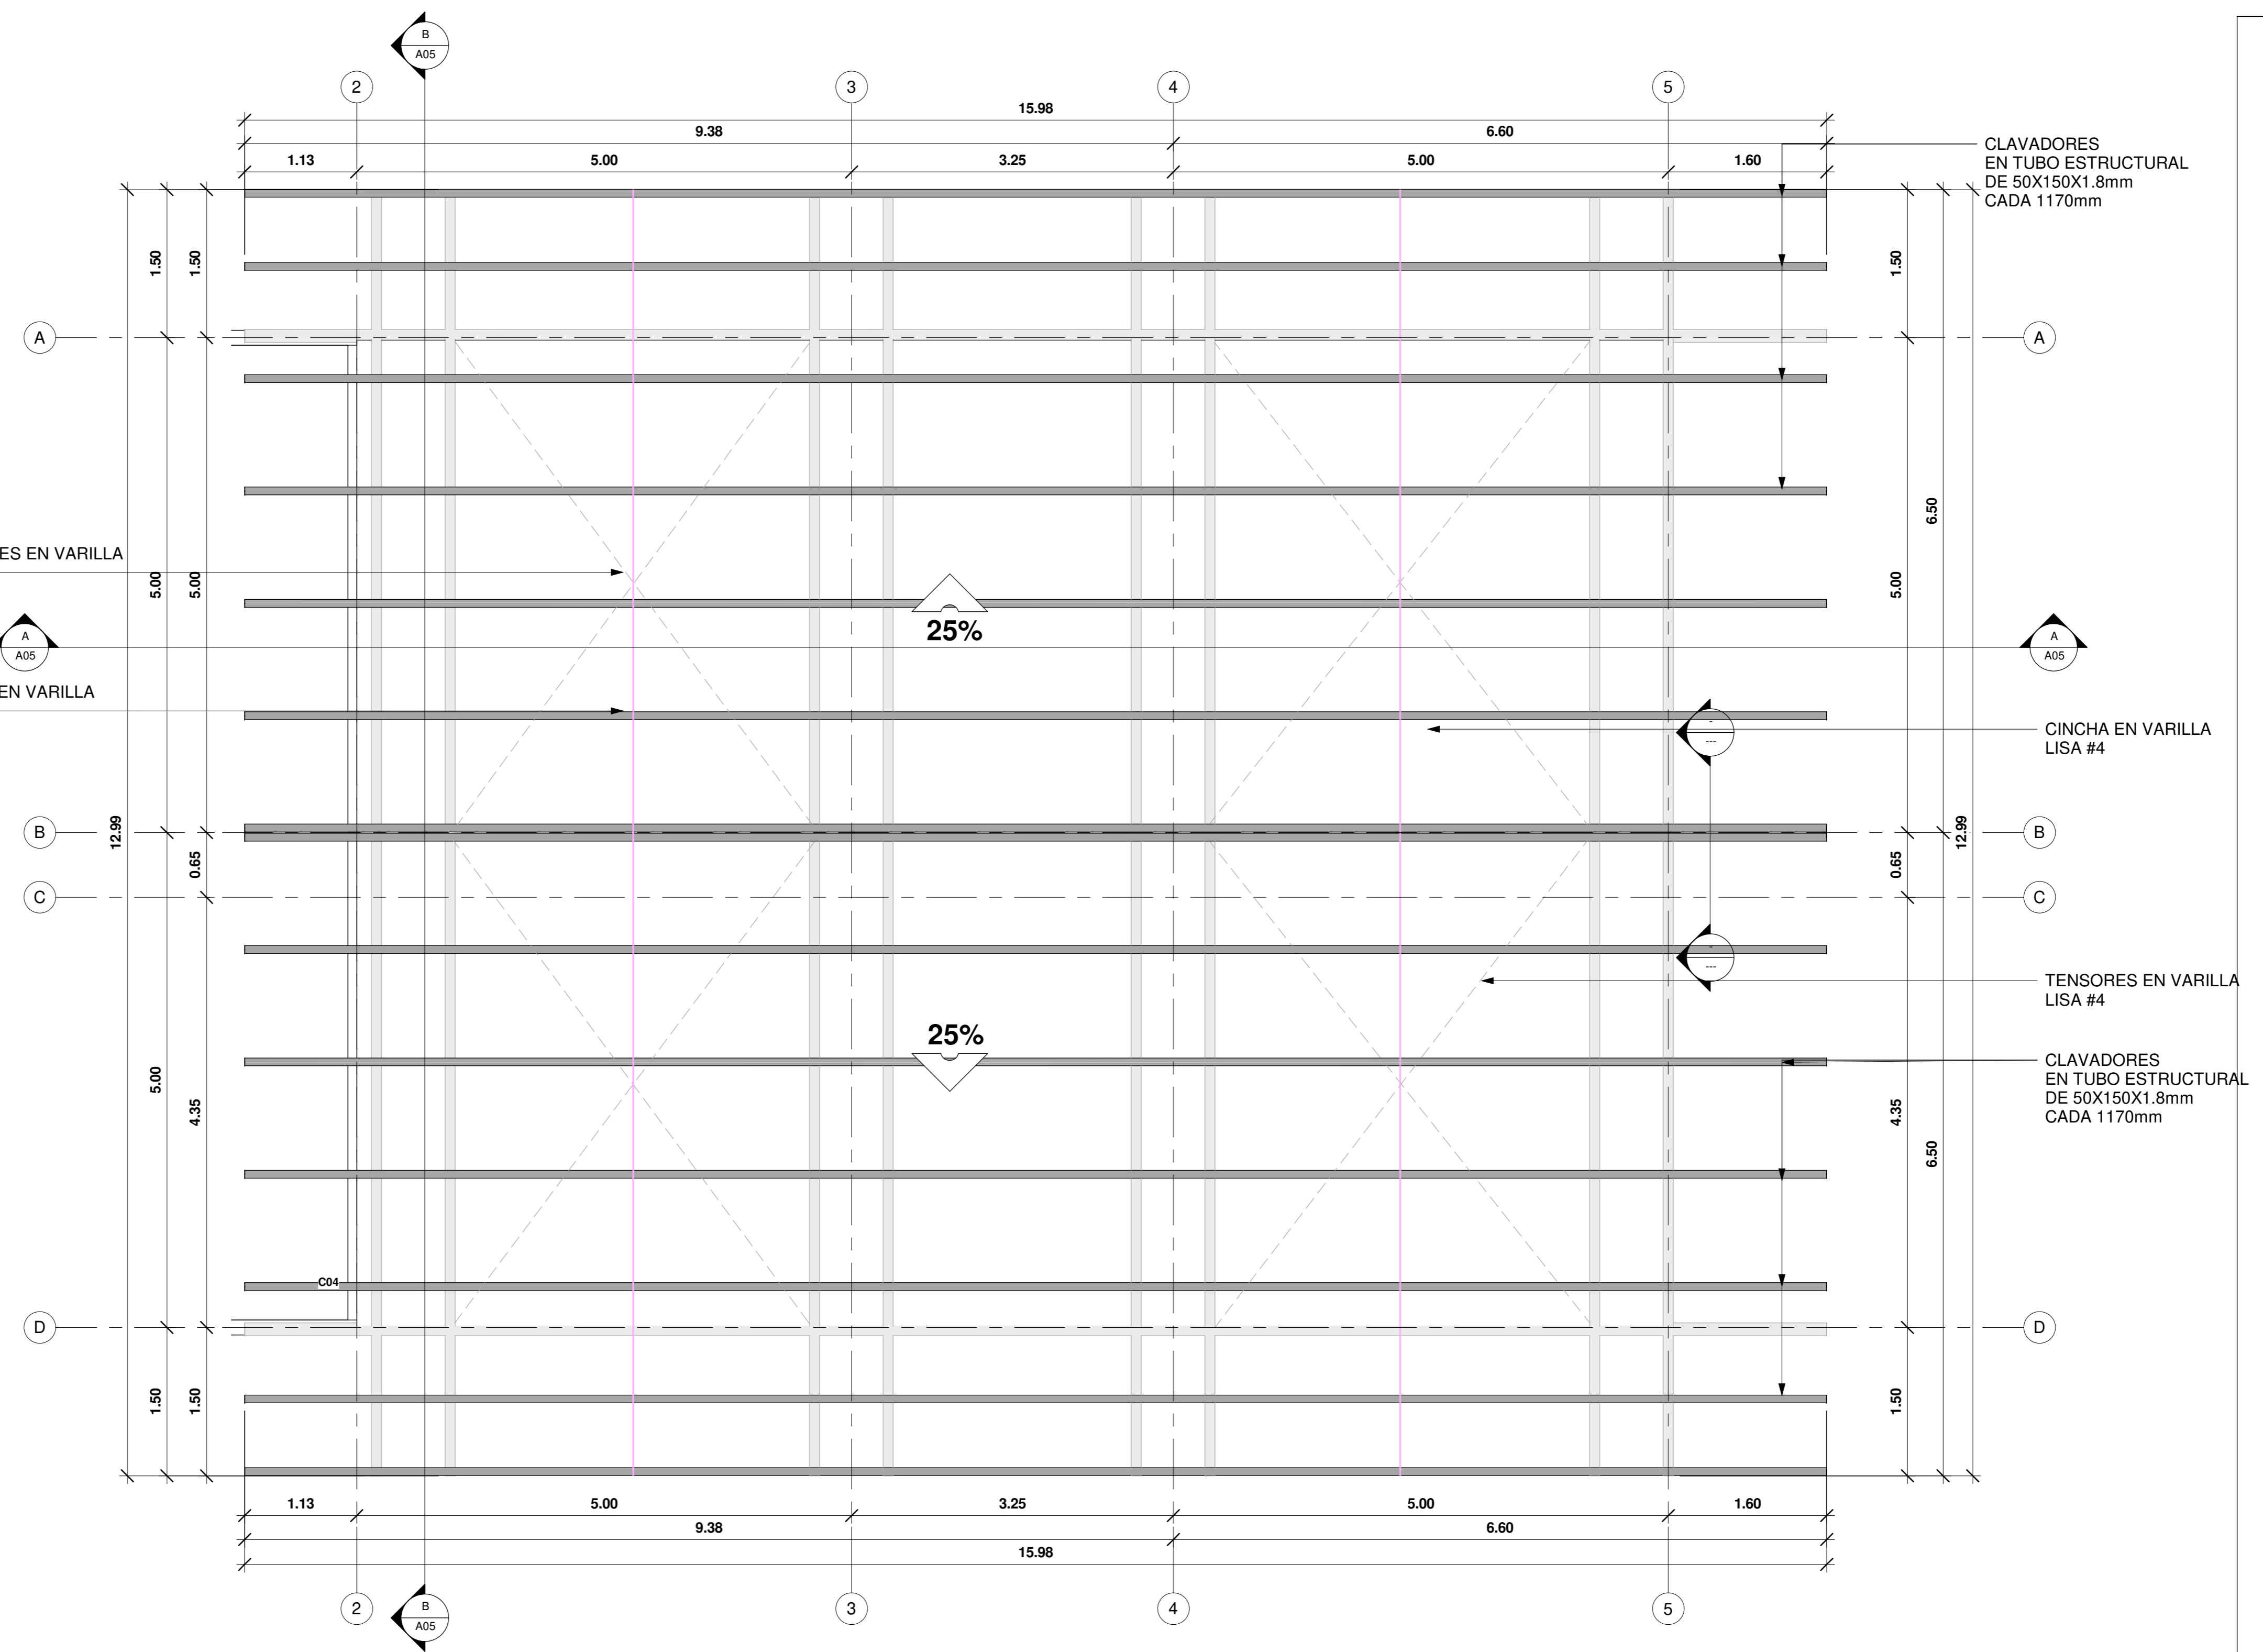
B
A05

2 3 4 5

15.98
9.38
6.60
1.13
5.00
3.25
5.00
1.60

CLAVADORES
EN TUBO ESTRUCTURAL
DE 50X150X1.8mm
CADA 1170mm

1.50
1.50
1.50

A
A

ES EN VARILLA

5.00
5.00
6.50
5.00

25%

A
A05

A
A05

EN VARILLA

CINCHA EN VARILLA
LISA #4

B
12.99
12.99
B

0.65
0.65

C
C

TENSORES EN VARILLA
LISA #4

25%

CLAVADORES
EN TUBO ESTRUCTURAL
DE 50X150X1.8mm
CADA 1170mm

5.00
4.35
4.35
6.50

C04

D
D

1.50
1.50
1.50

1.13
5.00
3.25
5.00
1.60
9.38
6.60
15.98

2 3 4 5

B
A05